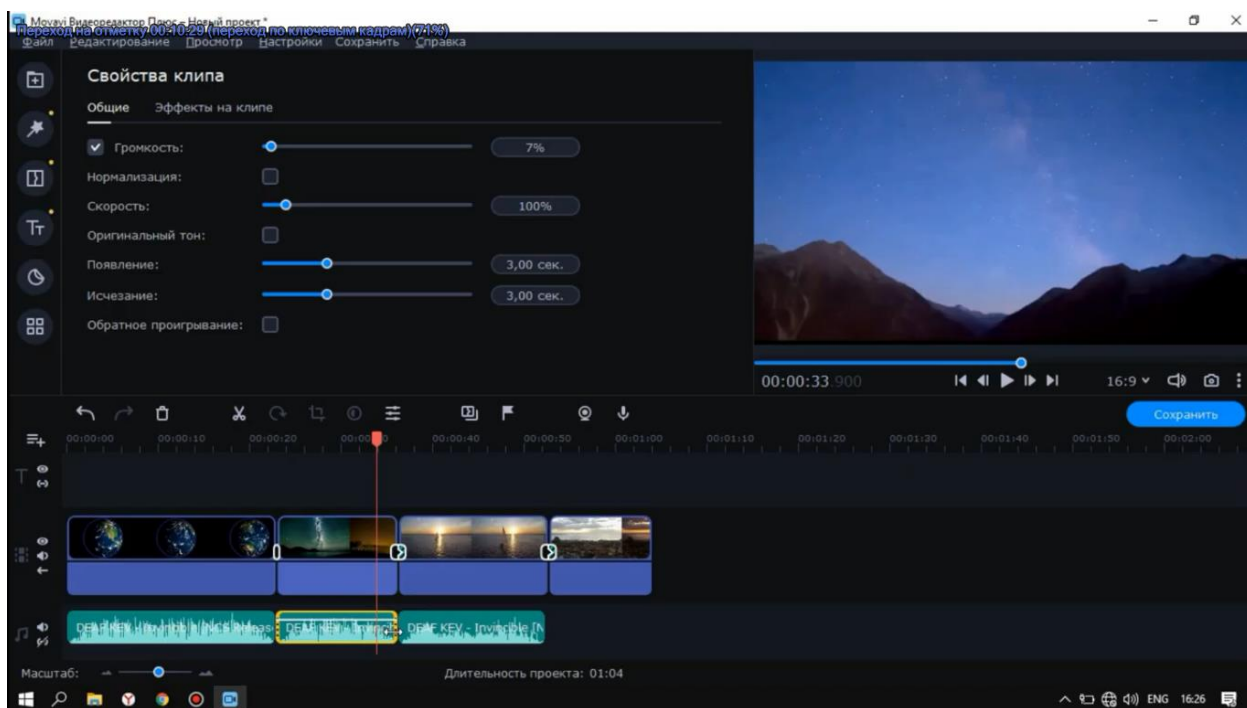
Movavi Видеоредактор Плюс - Новый проект *
Переход на отметку 00:10:29 (переход по ключевым кадрам) (71%)
Файл Редактирование Просмотр Настройки Сохранить Справка

Свойства клипа

Общие Эффекты на клипе

Громкость: 7%
Нормализация:
Скорость: 100%
Оригинальный тон:
Появление: 3,00 сек.
Исчезание: 3,00 сек.
Обратное проигрывание:

00:00:33.900
16:9

Сохранить

00:00:00 00:00:10 00:00:20 00:00:30 00:00:40 00:00:50 00:01:00 00:01:10 00:01:20 00:01:30 00:01:40 00:01:50 00:02:00

DEAF KEY - Invincible [NCS Release] DEAF KEY - Invincible DEAF KEY - Invincible [N

Масштаб:
Длительность проекта: 01:04

ENG 16:26